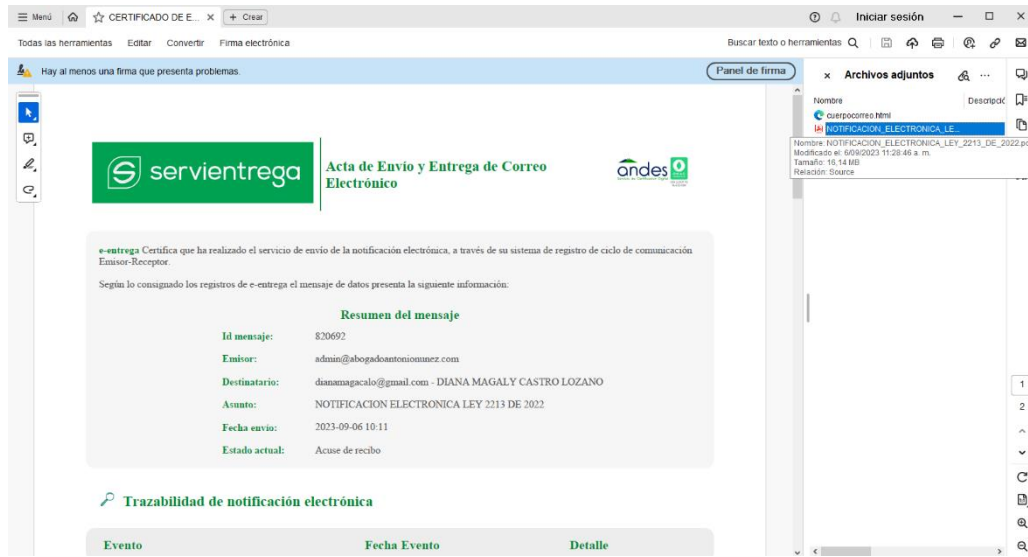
☰ Menú ⌂ ☆ CERTIFICADO DE E... × + Crear

Iniciar sesión

Todas las herramientas Editar Convertir Firma electrónica

Buscar texto o herramientas

Hay al menos una firma que presenta problemas.

Panel de firma

× Archivos adjuntos

Nombre Descripció

cuerpocorreo.html

NOTIFICACION_ELECTRONICA_LE...

Nombre: NOTIFICACION_ELECTRONICA_LEY_2213_DE_2022.pd
Modificado el: 6/09/2023 11:28:46 a. m.
Tamaño: 16,14 MB
Relación: Source

servientrega

Acta de Envío y Entrega de Correo Electrónico

andes

e-entrega Certifica que ha realizado el servicio de envío de la notificación electrónica, a través de su sistema de registro de ciclo de comunicación Emisor-Receptor.

Según lo consignado los registros de e-entrega el mensaje de datos presenta la siguiente información:

Resumen del mensaje

| | |
|---|---|
| Id mensaje: | 820692 |
| Emisor: | admin@abogadoantonionunez.com |
| Destinatario: | dianamagacalo@gmail.com - DIANA MAGALY CASTRO LOZANO |
| Asunto: | NOTIFICACION ELECTRONICA LEY 2213 DE 2022 |
| Fecha envío: | 2023-09-06 10:11 |
| Estado actual: | Acuse de recibo |

Trazabilidad de notificación electrónica

| Evento | Fecha Evento | Detalle |
|---|---|---|

1
2